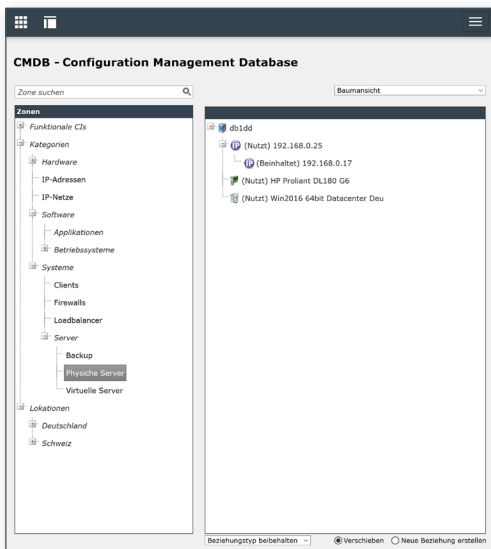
CMDB - Configuration Management Database

Zone suchen

Baumansicht

Zonen

Funktionale CIs
Kategorien
Hardware
IP-Adressen
IP-Netze
Software
Applikationen
Betriebssysteme
Systeme
Clients
Firewalls
Loadbalancer
Server
Backup
Physische Server
Virtuelle Server
Lokationen
Deutschland
Schweiz

db1dd
(Nutzt) 192.168.0.25
(Beinhaltet) 192.168.0.17
(Nutzt) HP Proliant DL180 G6
(Nutzt) Win2016 64bit Datacenter Deu

Beziehungstyp beibehalten
Verschieben
Neue Beziehung erstellen